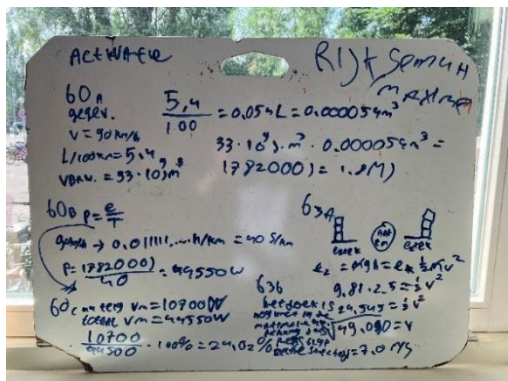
Actwatw

Rijtsemuh maxima

60a geger.
v = 90 km/h
L/100km = 5,4 l
Vbrand. = 33 · 10⁶ J/m³

$\frac{5,4}{100}$ = 0,054 L = 0,000054 m³

33 · 10⁶ J/m³ · 0,000054 m³ = 1782000 J = 1,8 MJ

60b P = $\frac{E}{t}$
90 km/h → 0,01111... h/km = 40 s/km
P = $\frac{1782000}{40}$ = 44550 W

60c nuttig vermogen = 10700 W
totaal vermogen = 44550 W
$\frac{10700}{44550}$ · 100% = 24,02 %

63a
toren
toren

$E_z = mgh = E_k = \frac{1}{2}mv^2$
9,81 · 2,5 = $\frac{1}{2}v^2$

63b
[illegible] is 24,5 J/kg = $\frac{1}{2}v^2$
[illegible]
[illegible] $\sqrt{49,050}$ = v
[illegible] snelheid = 7,0 m/s